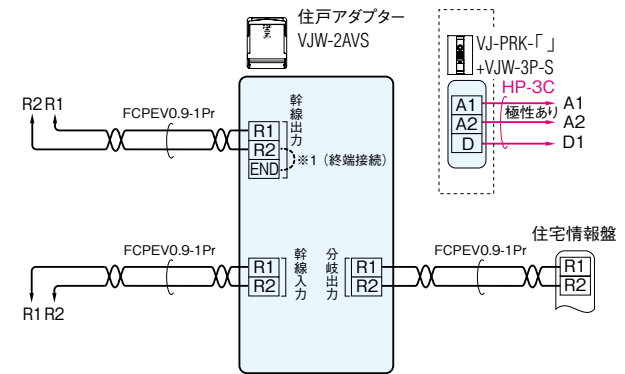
住戸アダプター
VJW-2AVS

VJ-PRK-「 」
+VJW-3P-S
HP-3C

R2 R1
FCPEV0.9-1Pr
幹線出力
R1
R2
END
※1（終端接続）

A1
A2
D
極性あり
A1
A2
D1

FCPEV0.9-1Pr
幹線入力
R1
R2
分岐出力
R1
R2
FCPEV0.9-1Pr
住宅情報盤
R1
R2

R1 R2